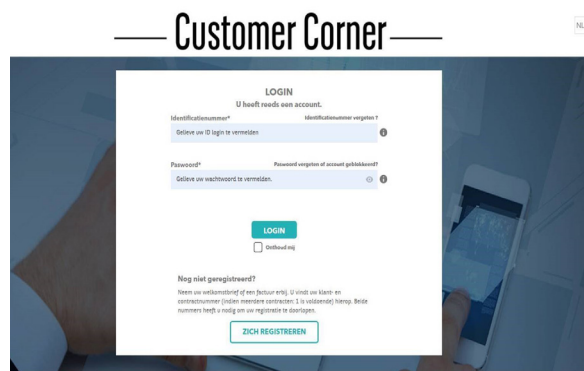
Customer Corner

NL

LOGIN
U heeft reeds een account.

Identificationnummer*
Identificationnummer vergeten ?
Gelieve uw ID login te vermelden

Paswoord*
Paswoord vergeten of account geblokkeerd?
Gelieve uw wachtwoord te vermelden.

LOGIN
Onthoud mij

Nog niet geregistreerd?
Neem uw welkomstbrief of een factuur erbij. U vindt uw klant- en contractnummer (indien meerdere contracten: 1 is voldoende) hierop. Beide nummers heeft u nodig om uw registratie te doorlopen.

ZICH REGISTREREN